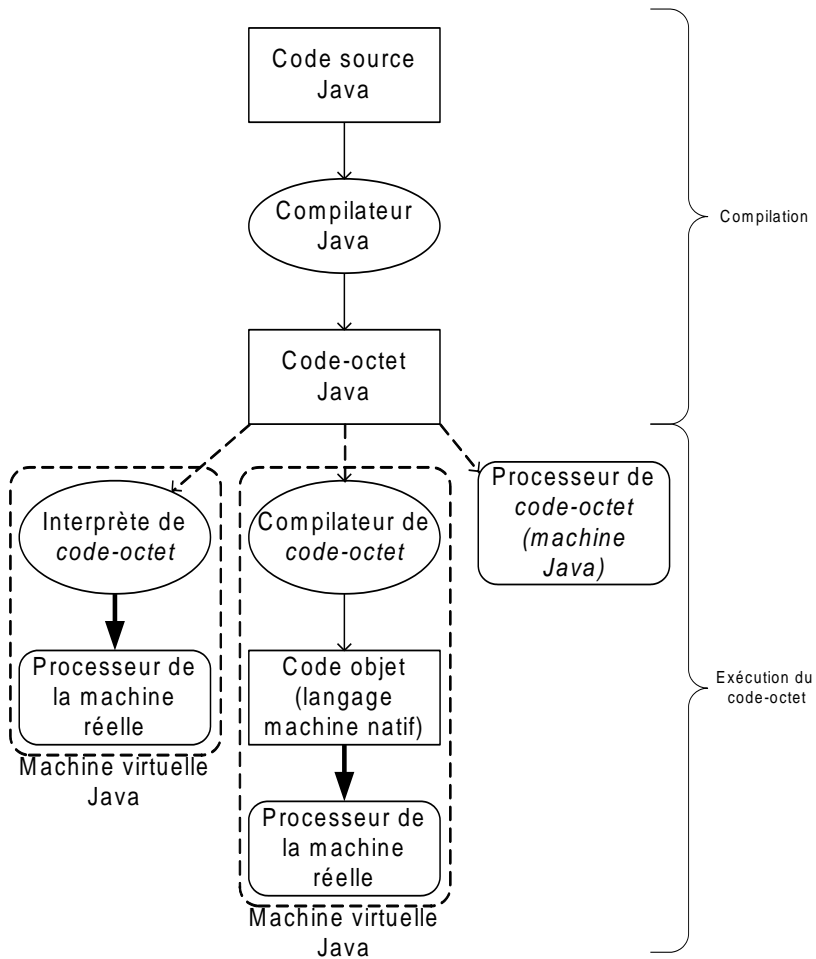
Code source Java

Compilateur Java

Code-octet Java

Compilation

Interprète de *code-octet*

Processeur de la machine réelle

Machine virtuelle Java

Compilateur de *code-octet*

Code objet (langage machine natif)

Processeur de la machine réelle

Machine virtuelle Java

Processeur de *code-octet (machine Java)*

Exécution du code-octet